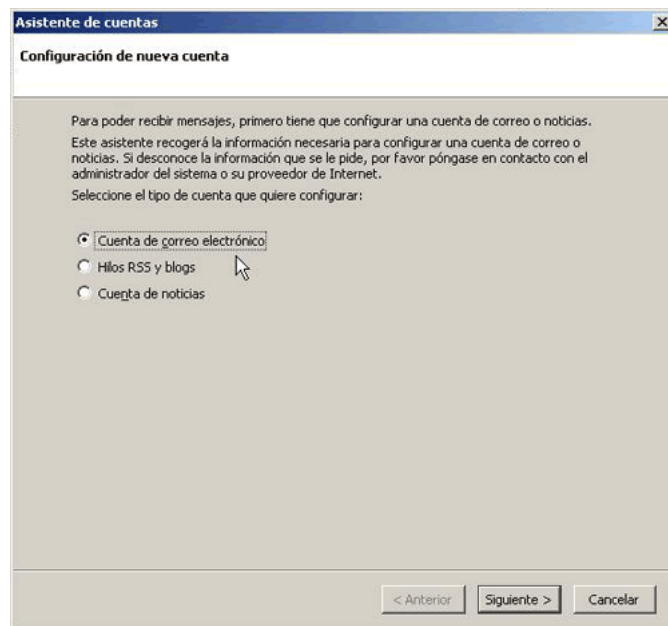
Asistente de cuentas

Configuración de nueva cuenta

Para poder recibir mensajes, primero tiene que configurar una cuenta de correo o noticias.

Este asistente recogerá la información necesaria para configurar una cuenta de correo o noticias. Si desconoce la información que se le pide, por favor póngase en contacto con el administrador del sistema o su proveedor de Internet.

Seleccione el tipo de cuenta que quiere configurar:

Cuenta de correo electrónico
Hilos RSS y blogs
Cuenta de noticias

< Anterior
Siguiente >
Cancelar